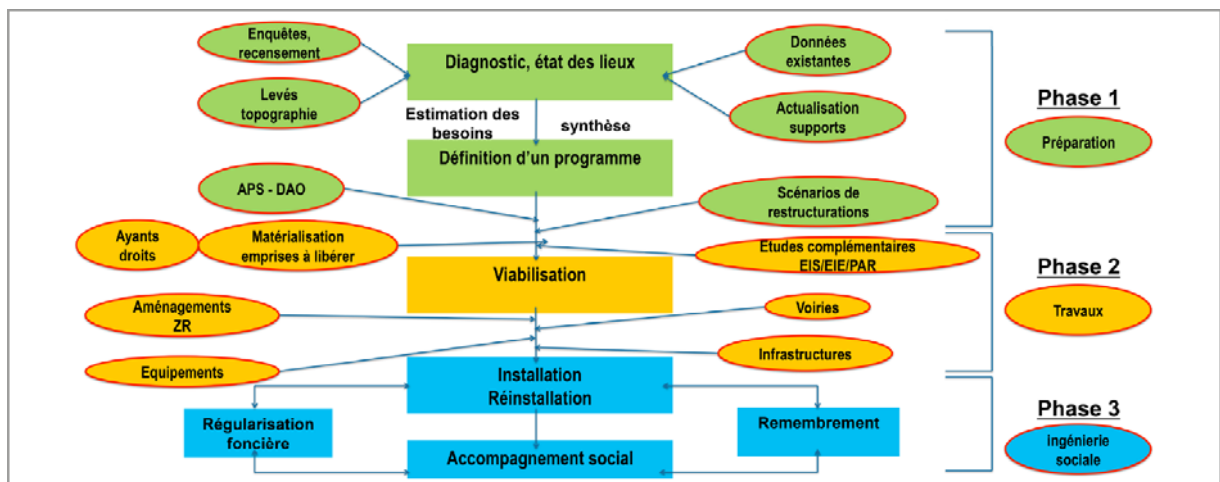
Enquêtes, recensement

Levés topographie

Diagnostic, état des lieux

Données existantes

Actualisation supports

Estimation des besoins

synthèse

Définition d'un programme

Phase 1

Préparation

APS - DAO

Scénarios de restructurations

Ayants droits

Matérialisation emprises à libérer

Etudes complémentaires EIS/EIE/PAR

Viabilisation

Phase 2

Travaux

Aménagements ZR

Voiries

Equipements

Infrastructures

Installation Réinstallation

Régularisation foncière

Remembrement

Phase 3

ingénierie sociale

Accompagnement social